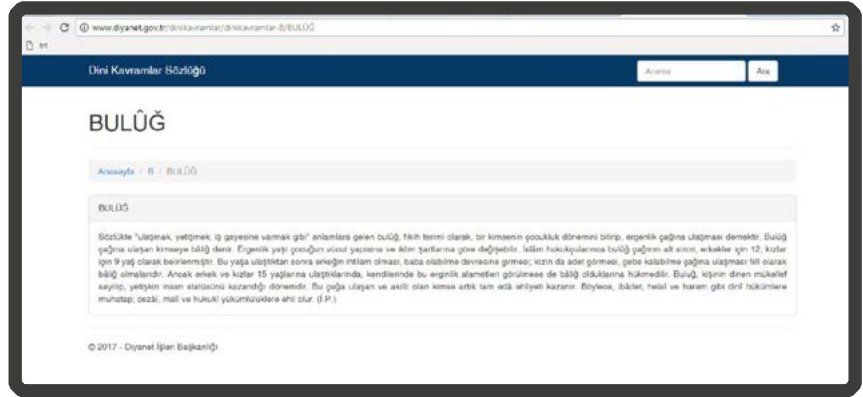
www.diyanet.gov.tr/dinikavramlar/dinikavramlar-B/BULÛĞ

Dini Kavramlar Sözlüğü

Arama

Ara

BULÛĞ

Anasayfa / B / BULÛĞ

BULÛĞ

Sözlükte "ulaşmak, yetişmek, iş gayesine varmak gibi" anlamlara gelen bulûğ, fıkıh terimi olarak, bir kimsenin çocukluk dönemini bitirip, ergenlik çağına ulaşması demektir. Bulûğ çağına ulaşan kimseye bâliğ denir. Ergenlik yaşı çocuğun vücut yapısına ve iklim şartlarına göre değişebilir. İslâm hukukçularınca bulûğ çağının alt sınırı, erkekler için 12, kızlar için 9 yaş olarak belirlenmiştir. Bu yaşa ulaştıktan sonra erkeğin ihtilam olması, baba olabilme devresine girmesi; kızın da adet görmesi, gebe kalabilme çağına ulaşması fiilî olarak bâliğ olmalarıdır. Ancak erkek ve kızlar 15 yaşlarına ulaştıklarında, kendilerinde bu erginlik alametleri görülmese de bâliğ oldukları hükmedilir. Bulûğ, kişinin dinen mükellef sayılıp, yetişkin insan statüsünü kazandığı dönemdir. Bu çağa ulaşan ve akıllı olan kimse artık tam edâ ehliyeti kazanır. Böylece, ibadet, helal ve haram gibi dinî hükümlere muhatap; cezaî, malî ve hukukî yükümlülüklere ehil olur. (İ.P.)

© 2017 - Diyanet İşleri Başkanlığı